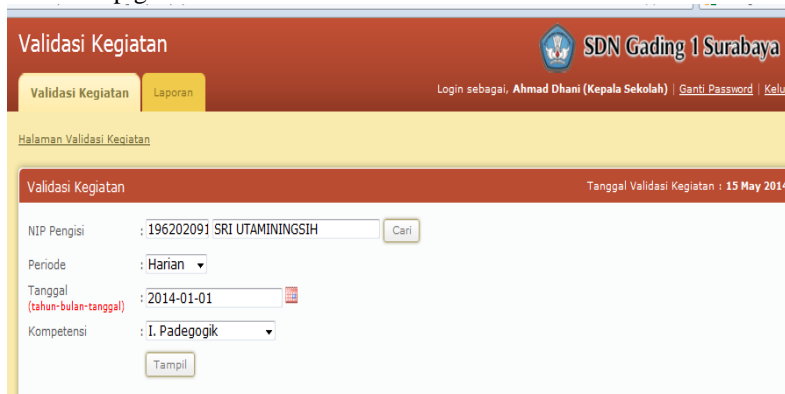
Validasi Kegiatan

SDN Gading 1 Surabaya

Validasi Kegiatan | Laporan

Login sebagai, Ahmad Dhani (Kepala Sekolah) | Ganti Password | Kelu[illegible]

Halaman Validasi Kegiatan

Validasi Kegiatan

Tanggal Validasi Kegiatan : 15 May 201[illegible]

NIP Pengisi : 196202091 SRI UTAMININGSIH Cari

Periode : Harian

Tanggal (tahun-bulan-tanggal) : 2014-01-01

Kompetensi : I. Padegogik

Tampil